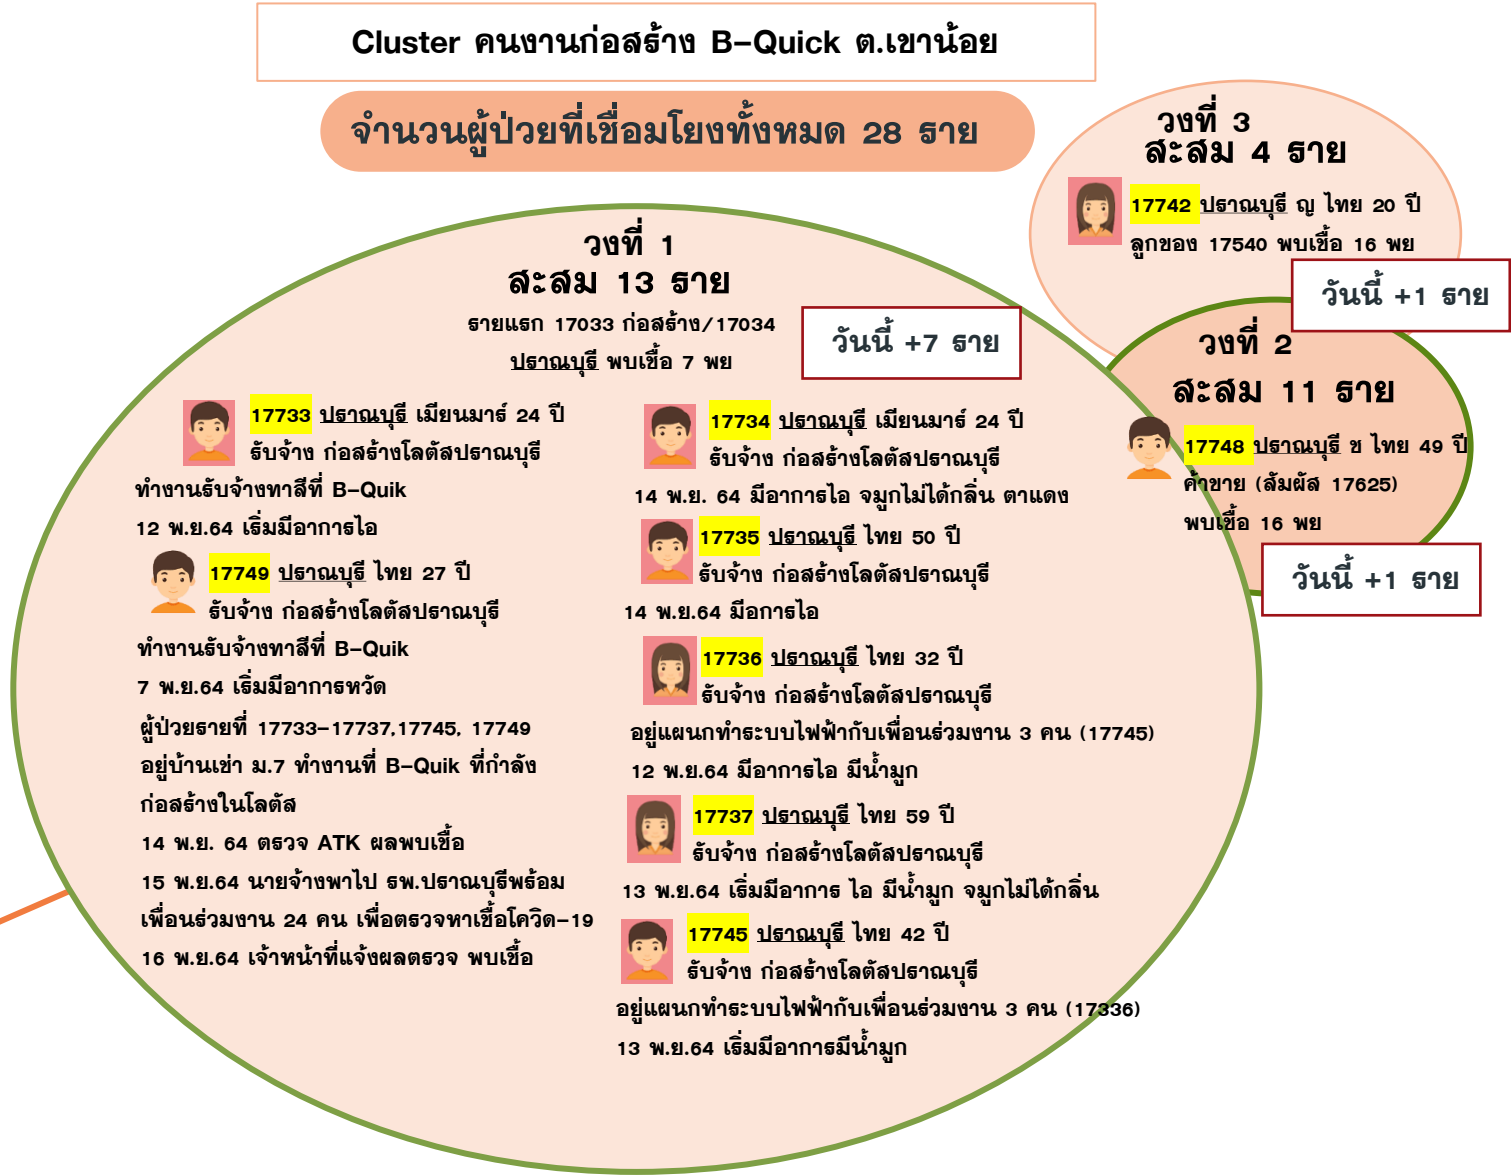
Cluster คนงานก่อสร้าง B-Quick ต.เขาน้อย

จำนวนผู้ป่วยที่เชื่อมโยงทั้งหมด 28 ราย

วงที่ 3
สะสม 4 ราย

17742 ปราณบุรี ญ ไทย 20 ปี
ลูกของ 17540 พบเชื้อ 16 พย

วันนี้ +1 ราย

วงที่ 1
สะสม 13 ราย
รายแรก 17033 ก่อสร้าง/17034
ปราณบุรี พบเชื้อ 7 พย

วันนี้ +7 ราย

วงที่ 2
สะสม 11 ราย

17748 ปราณบุรี ช ไทย 49 ปี
ค้าขาย (สัมผัส 17625)
พบเชื้อ 16 พย

วันนี้ +1 ราย

17733 ปราณบุรี เมียนมาร์ 24 ปี
รับจ้าง ก่อสร้างโลตัสปราณบุรี
ทำงานรับจ้างทาสีที่ B-Quik
12 พ.ย.64 เริ่มมีอาการไอ

17749 ปราณบุรี ไทย 27 ปี
รับจ้าง ก่อสร้างโลตัสปราณบุรี
ทำงานรับจ้างทาสีที่ B-Quik
7 พ.ย.64 เริ่มมีอาการหวัด

ผู้ป่วยรายที่ 17733-17737,17745, 17749
อยู่บ้านเช่า ม.7 ทำงานที่ B-Quik ที่กำลังก่อสร้างในโลตัส
14 พ.ย. 64 ตรวจ ATK ผลพบเชื้อ
15 พ.ย.64 นายจ้างพาไป รพ.ปราณบุรีพร้อมเพื่อนร่วมงาน 24 คน เพื่อตรวจหาเชื้อโควิด-19
16 พ.ย.64 เจ้าหน้าที่แจ้งผลตรวจ พบเชื้อ

17734 ปราณบุรี เมียนมาร์ 24 ปี
รับจ้าง ก่อสร้างโลตัสปราณบุรี
14 พ.ย. 64 มีอาการไอ จมูกไม่ได้กลิ่น ตาแดง

17735 ปราณบุรี ไทย 50 ปี
รับจ้าง ก่อสร้างโลตัสปราณบุรี
14 พ.ย.64 มีอาการไอ

17736 ปราณบุรี ไทย 32 ปี
รับจ้าง ก่อสร้างโลตัสปราณบุรี
อยู่แผนกทำระบบไฟฟ้ากับเพื่อนร่วมงาน 3 คน (17745)
12 พ.ย.64 มีอาการไอ มีน้ำมูก

17737 ปราณบุรี ไทย 59 ปี
รับจ้าง ก่อสร้างโลตัสปราณบุรี
13 พ.ย.64 เริ่มมีอาการ ไอ มีน้ำมูก จมูกไม่ได้กลิ่น

17745 ปราณบุรี ไทย 42 ปี
รับจ้าง ก่อสร้างโลตัสปราณบุรี
อยู่แผนกทำระบบไฟฟ้ากับเพื่อนร่วมงาน 3 คน (17336)
13 พ.ย.64 เริ่มมีอาการมีน้ำมูก